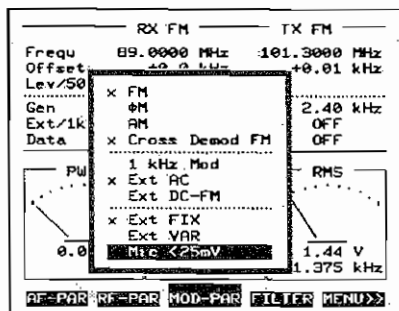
RX FM
TX FM
Frequ 89.0000 MHz 101.3000 MHz
Offset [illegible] +0.01 kHz
Lev/50 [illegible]
Gen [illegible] 2.40 kHz
Ext/1k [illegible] OFF
Data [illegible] OFF

× FM
ΦM
AM
× Cross Demod FM
1 kHz Mod
× Ext AC
Ext DC-FM
× Ext FIX
Ext VAR
Mic <25mV

PW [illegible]
RMS
0.0 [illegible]
1.44 V
1.375 kHz

AF-PAR RF-PAR MOD-PAR FILTER MENU>>